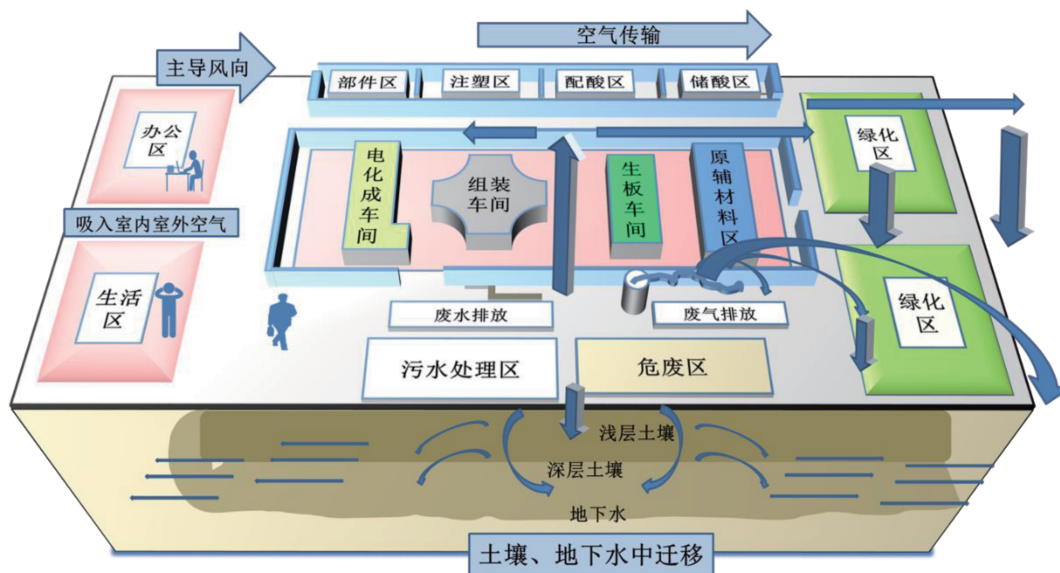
空气传输

主导风向

部件区　注塑区　配酸区　储酸区

办公区

电化成车间

组装车间

生板车间

原辅材料区

绿化区

吸入室内室外空气

生活区

绿化区

废水排放

废气排放

污水处理区

危废区

浅层土壤

深层土壤

地下水

土壤、地下水中迁移